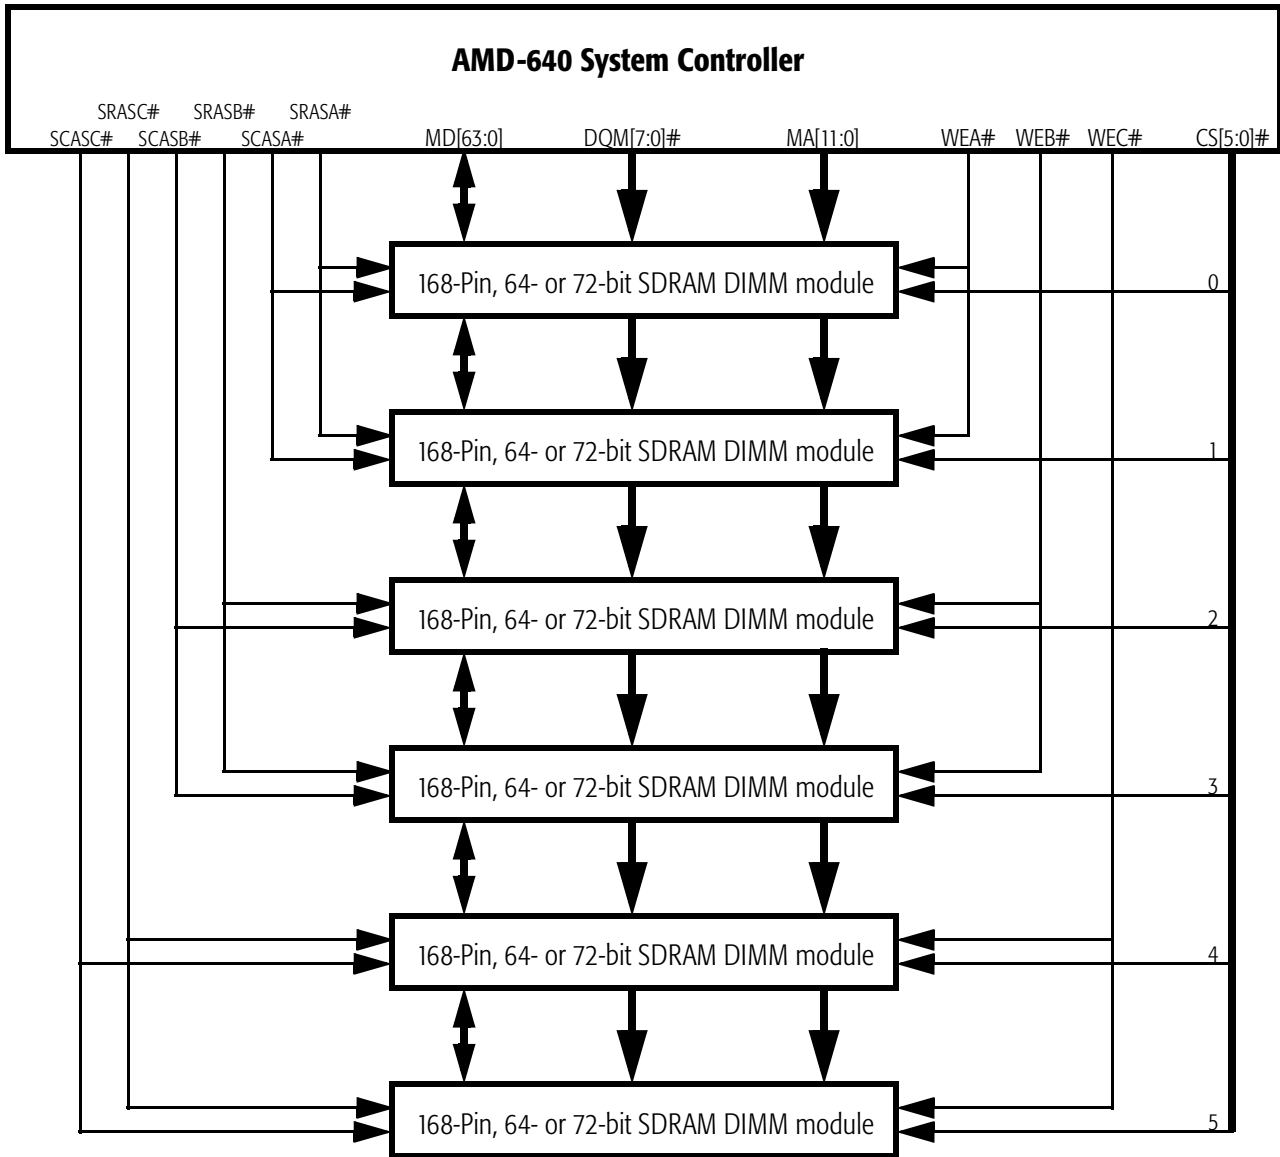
AMD-640 System Controller

SRASC# SRASB# SRASA#
SCASC# SCASB# SCASA# MD[63:0] DQM[7:0]# MA[11:0] WEA# WEB# WEC# CS[5:0]#

168-Pin, 64- or 72-bit SDRAM DIMM module
0

168-Pin, 64- or 72-bit SDRAM DIMM module
1

168-Pin, 64- or 72-bit SDRAM DIMM module
2

168-Pin, 64- or 72-bit SDRAM DIMM module
3

168-Pin, 64- or 72-bit SDRAM DIMM module
4

168-Pin, 64- or 72-bit SDRAM DIMM module
5